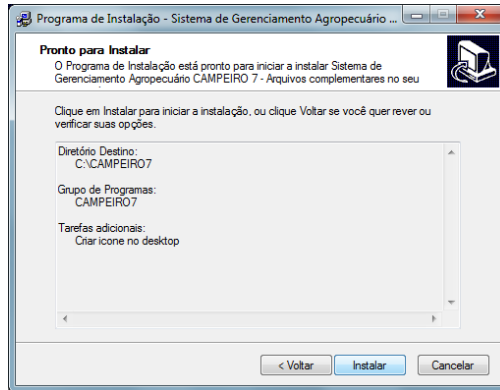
Programa de Instalação - Sistema de Gerenciamento Agropecuário ...

Pronto para Instalar
O Programa de Instalação está pronto para iniciar a instalar Sistema de Gerenciamento Agropecuário CAMPEIRO 7 - Arquivos complementares no seu

Clique em Instalar para iniciar a instalação, ou clique Voltar se você quer rever ou verificar suas opções.

Diretório Destino:
C:\CAMPEIRO7

Grupo de Programas:
CAMPEIRO7

Tarefas adicionais:
Criar ícone no desktop

< Voltar
Instalar
Cancelar